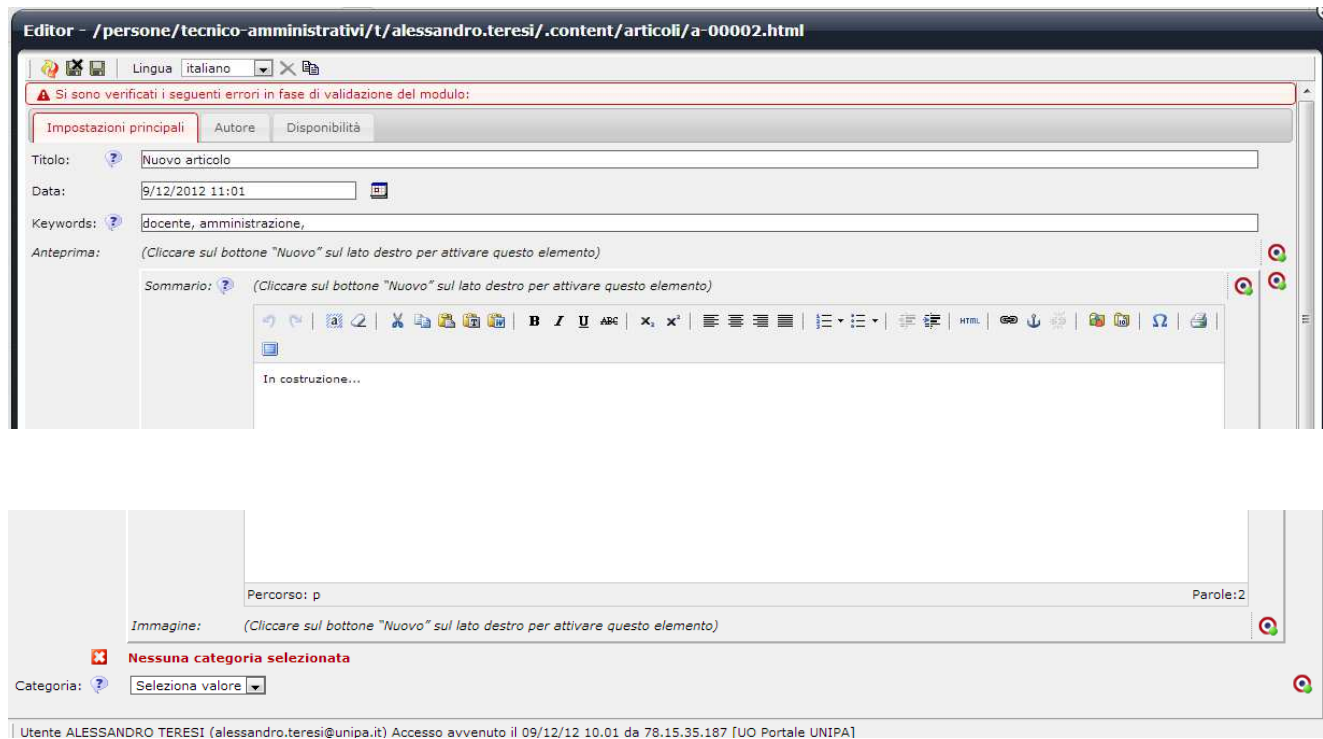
Editor - /persone/tecnico-amministrativi/t/alessandro.teresi/.content/articoli/a-00002.html

Lingua italiano

Si sono verificati i seguenti errori in fase di validazione del modulo:

Impostazioni principali | Autore | Disponibilità

Titolo: Nuovo articolo

Data: 9/12/2012 11:01

Keywords: docente, amministrazione,

Anteprima: (Cliccare sul bottone "Nuovo" sul lato destro per attivare questo elemento)

Sommario: (Cliccare sul bottone "Nuovo" sul lato destro per attivare questo elemento)

B I U ABC $x_2$ $x^2$ HTML Ω

In costruzione...

Percorso: p

Parole:2

Immagine: (Cliccare sul bottone "Nuovo" sul lato destro per attivare questo elemento)

Nessuna categoria selezionata

Categoria: Seleziona valore

Utente ALESSANDRO TERESI (alessandro.teresi@unipa.it) Accesso avvenuto il 09/12/12 10.01 da 78.15.35.187 [UO Portale UNIPA]